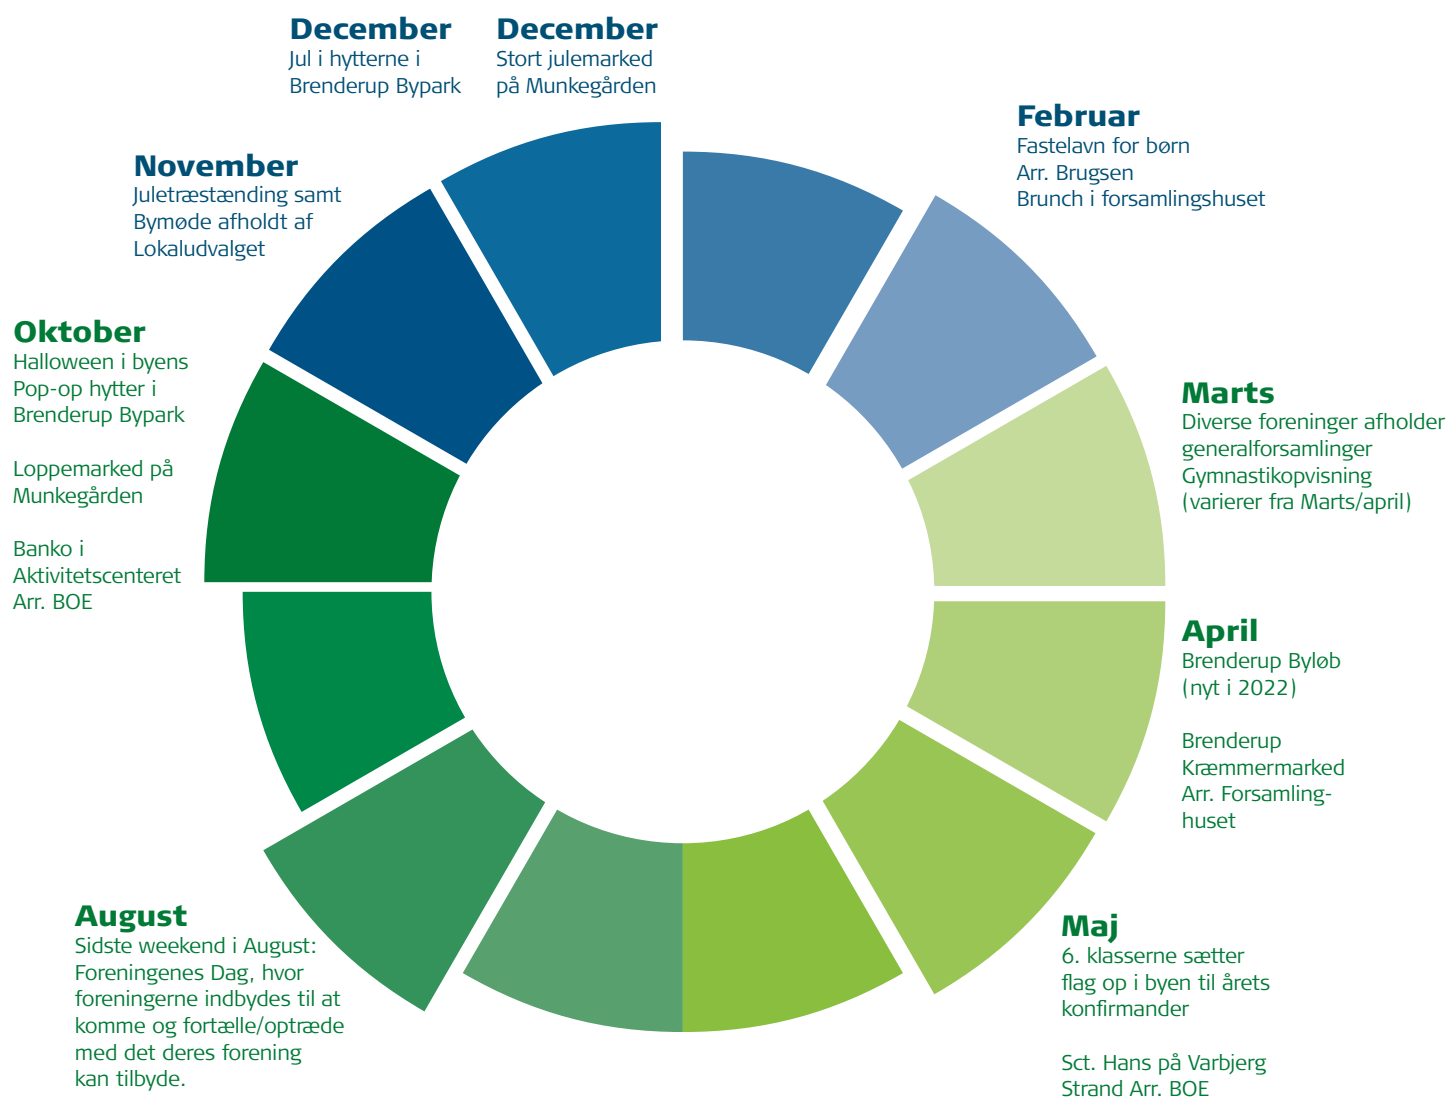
**December**
Jul i hytterne i Brenderup Bypark

**December**
Stort julemarked på Munkegården

**Februar**
Fastelavn for børn
Arr. Brugsen
Brunch i forsamlingshuset

**November**
Juletræstænding samt Bymøde afholdt af Lokaludvalget

**Oktober**
Halloween i byens
Pop-op hytter i Brenderup Bypark

Loppemarked på Munkegården

Banko i Aktivitetscenteret
Arr. BOE

**Marts**
Diverse foreninger afholder generalforsamlinger
Gymnastikopvisning
(varierer fra Marts/april)

**April**
Brenderup Byløb
(nyt i 2022)

Brenderup Kræmmermarked
Arr. Forsamlinghuset

**August**
Sidste weekend i August: Foreningenes Dag, hvor foreningerne indbydes til at komme og fortælle/optræde med det deres forening kan tilbyde.

**Maj**
6. klasserne sætter flag op i byen til årets konfirmander

Sct. Hans på Varbjerg Strand Arr. BOE